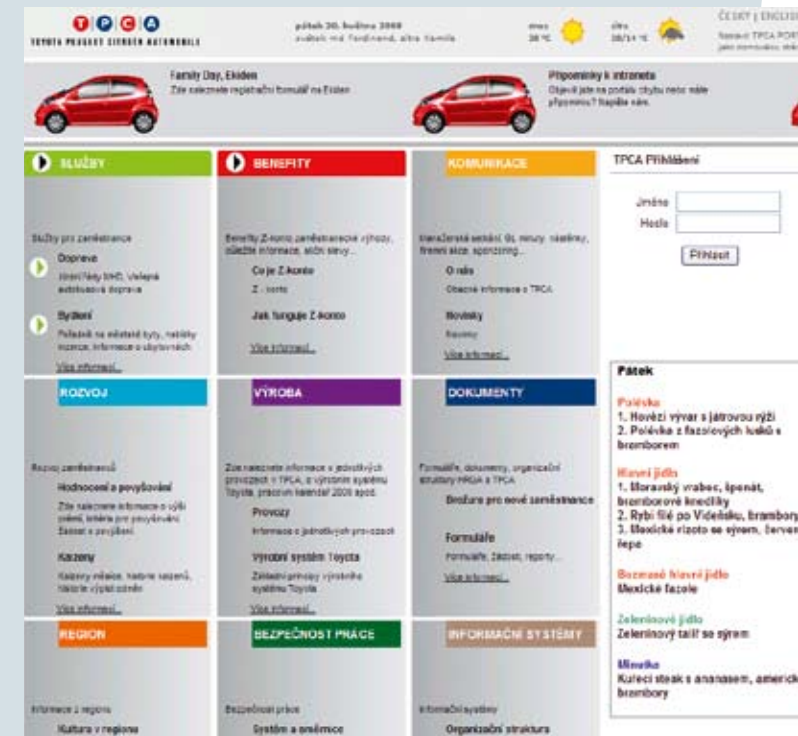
TPCA
TOYOTA PEUGEOT CITROËN AUTOMOBILE

pátek 30. května 2008
svátek má Ferdinand, zítra Kamila

dnes 28 °C

zítra 28/14 °C

ČESKY | ENGLISH

Název TPCA PORTAL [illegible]

Family Day, Ekiden
Zde naleznete registrační formulář na Ekiden

Připomínky k intranetu
Objevil jste na portálu chybu nebo máte připomínky? Napište nám.

SLUŽBY

Služby pro zaměstnance

Doprava
Jízdní řády MHD, Veřejná autobusová doprava

Bydlení
Požadavek na obstarání bytu, nabídky inzerce, informace o ubytovnách

Více informací...

BENEFITY

Benefity Z-konto zaměstnanecké výhody, důležité informace, slev, stravy...

Co je Z-konto
Z - konto

Jak funguje Z-konto

Více informací...

KOMUNIKACE

Manažerská setkání, GL minuty, nástěnky, firemní akce, sponzoring...

O nás
Obecné informace o TPCA

Novinky
Novinky

Více informací...

TPCA Přihlášení

Jméno
Heslo
Přihlásit

ROZVOJ

Rozvoj zaměstnanců

Hodnocení a povyšování
Zde naleznete informace o výši odměn, kritéria pro povyšování Zásady povyšování

Kaizeny
Kaizeny měsíce, historie kaizenů, historie výplat odměn

Více informací...

VÝROBA

Zde naleznete informace o jednotlivých provozech v TPCA, o výrobním systému Toyota, pracovní kalendář 2008 apod.

Provozy
Informace o jednotlivých provozech

Výrobní systém Toyota
Základní principy výrobního systému Toyota

Více informací...

DOKUMENTY

Formuláře, dokumenty, organizační struktury HRGA a TPCA

Brožura pro nové zaměstnance

Formuláře
Formuláře, žádosti, reporty...

Více informací...

Pátek

Polévka
1. Hovězí vývar s játrovou rýží
2. Polévka z fazolových lusků s bramborem

Hlavní jídlo
1. Moravský vrabec, špenát, bramborové knedlíky
2. Rybí filé po Vídeňsku, brambory
3. Mexické rizoto se sýrem, červená řepa

Bezmasé hlavní jídlo
Mexické fazole

Zeleninové jídlo
Zeleninový talíř se sýrem

Minutka
Kuřecí steak s ananasem, americké brambory

REGION

Informace z regionu

Kultura v regionu

BEZPEČNOST PRÁCE

Bezpečnost práce

Systém a směrnice

INFORMAČNÍ SYSTÉMY

Informační systémy

Organizační struktura